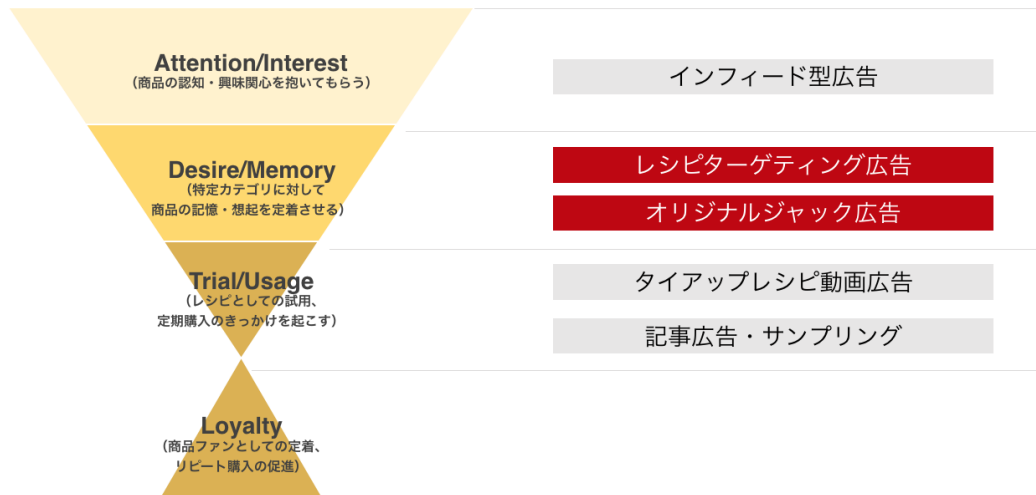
Attention/Interest
（商品の認知・興味関心を抱いてもらう）

インフィード型広告

Desire/Memory
（特定カテゴリに対して商品の記憶・想起を定着させる）

レシピターゲティング広告

オリジナルジャック広告

Trial/Usage
（レシピとしての試用、定期購入のきっかけを起こす）

タイアップレシピ動画広告

記事広告・サンプリング

Loyalty
（商品ファンとしての定着、リピート購入の促進）